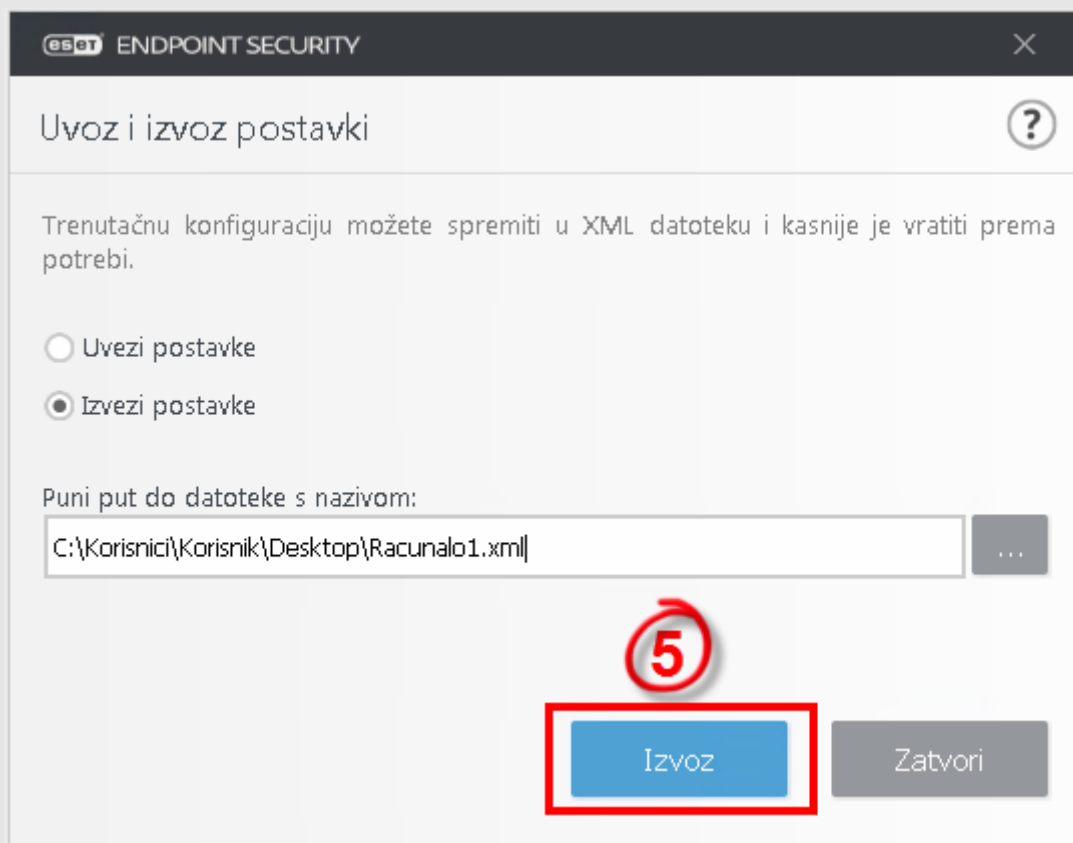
ESET ENDPOINT SECURITY

×

Uvoz i izvoz postavki

?

Trenutačnu konfiguraciju možete spremiti u XML datoteku i kasnije je vratiti prema potrebi.

Uvezi postavke

Izvezi postavke

Puni put do datoteke s nazivom:

C:\Korisnici\Korisnik\Desktop\Racunalo1.xml

...

5

Izvoz

Zatvori